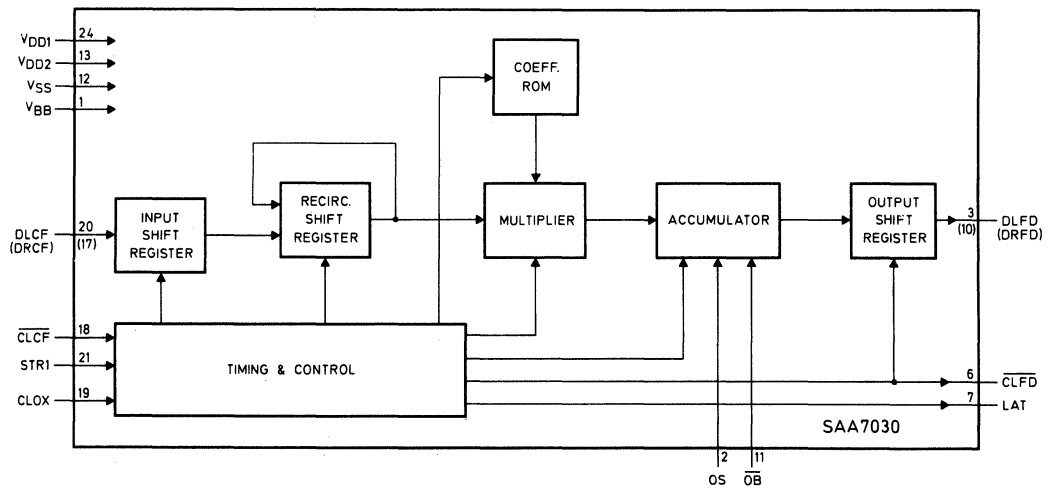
$V_{DD1}$ 24
$V_{DD2}$ 13
$V_{SS}$ 12
$V_{BB}$ 1

COEFF. ROM

DLCF (DRCF) 20 (17)

INPUT SHIFT REGISTER

RECIRC. SHIFT REGISTER

MULTIPLIER

ACCUMULATOR

OUTPUT SHIFT REGISTER

3 (10) DLFD (DRFD)

$\overline{CLCF}$ 18
STR1 21
CLOX 19

TIMING & CONTROL

6 $\overline{CLFD}$
7 LAT

SAA7030

2 OS
11 $\overline{OB}$